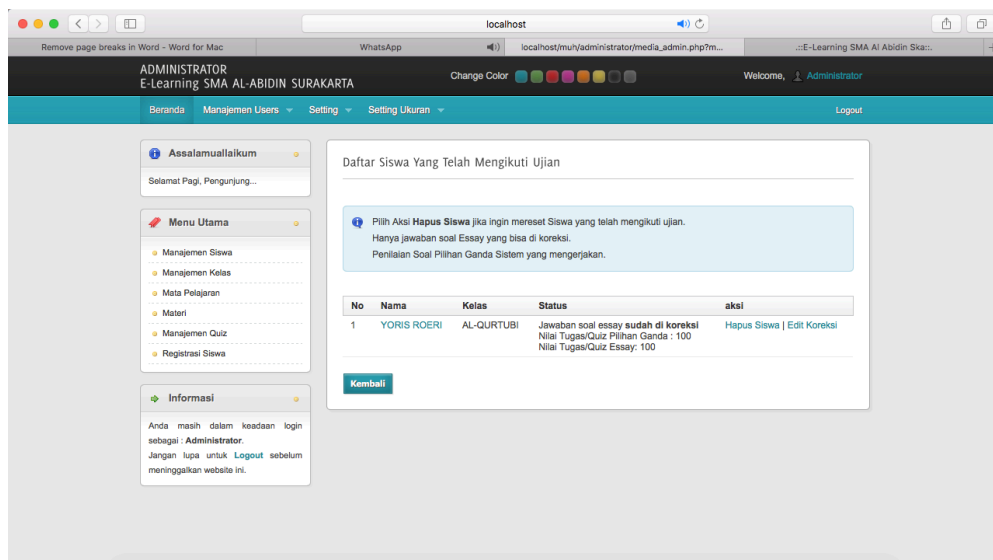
localhost

Remove page breaks in Word - Word for Mac

WhatsApp

localhost/muh/administrator/media_admin.php?m...

.::E-Learning SMA Al Abidin Ska::.

ADMINISTRATOR
E-Learning SMA AL-ABIDIN SURAKARTA

Change Color

Welcome, Administrator

Beranda | Manajemen Users | Setting | Setting Ukuran | Logout

Assalamuallaikum

Selamat Pagi, Pengunjung...

Menu Utama

Manajemen Siswa
Manajemen Kelas
Mata Pelajaran
Materi
Manajemen Quiz
Registrasi Siswa

Informasi

Anda masih dalam keadaan login sebagai : Administrator.
Jangan lupa untuk Logout sebelum meninggalkan website ini.

Daftar Siswa Yang Telah Mengikuti Ujian

Pilih Aksi Hapus Siswa jika ingin mereset Siswa yang telah mengikuti ujian.
Hanya jawaban soal Essay yang bisa di koreksi.
Penilaian Soal Pilihan Ganda Sistem yang mengerjakan.

| No | Nama | Kelas | Status | aksi |
|---|---|---|---|---|
| 1 | YORIS ROERI | AL-QURTUBI | Jawaban soal essay sudah di koreksi<br>Nilai Tugas/Quiz Pilihan Ganda : 100<br>Nilai Tugas/Quiz Essay: 100 | Hapus Siswa \| Edit Koreksi |

Kembali